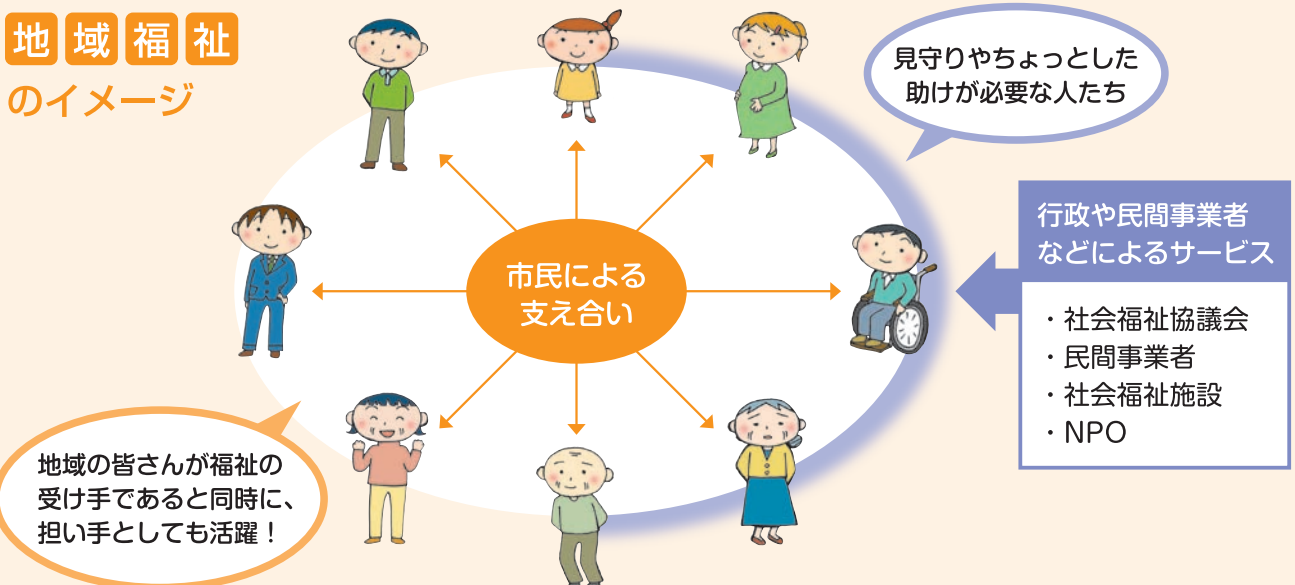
地域福祉
のイメージ

見守りやちょっとした
助けが必要な人たち

市民による
支え合い

行政や民間事業者
などによるサービス

・社会福祉協議会
・民間事業者
・社会福祉施設
・NPO

地域の皆さんが福祉の
受け手であると同時に、
担い手としても活躍！